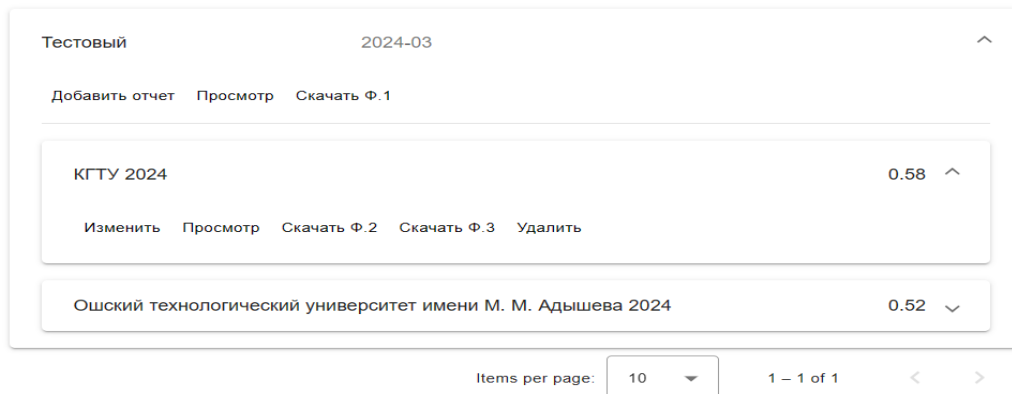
Тестовый 2024-03

Добавить отчет Просмотр Скачать Ф.1

КГТУ 2024 0.58

Изменить Просмотр Скачать Ф.2 Скачать Ф.3 Удалить

Ошский технологический университет имени М. М. Адышева 2024 0.52

Items per page: 10 1 – 1 of 1